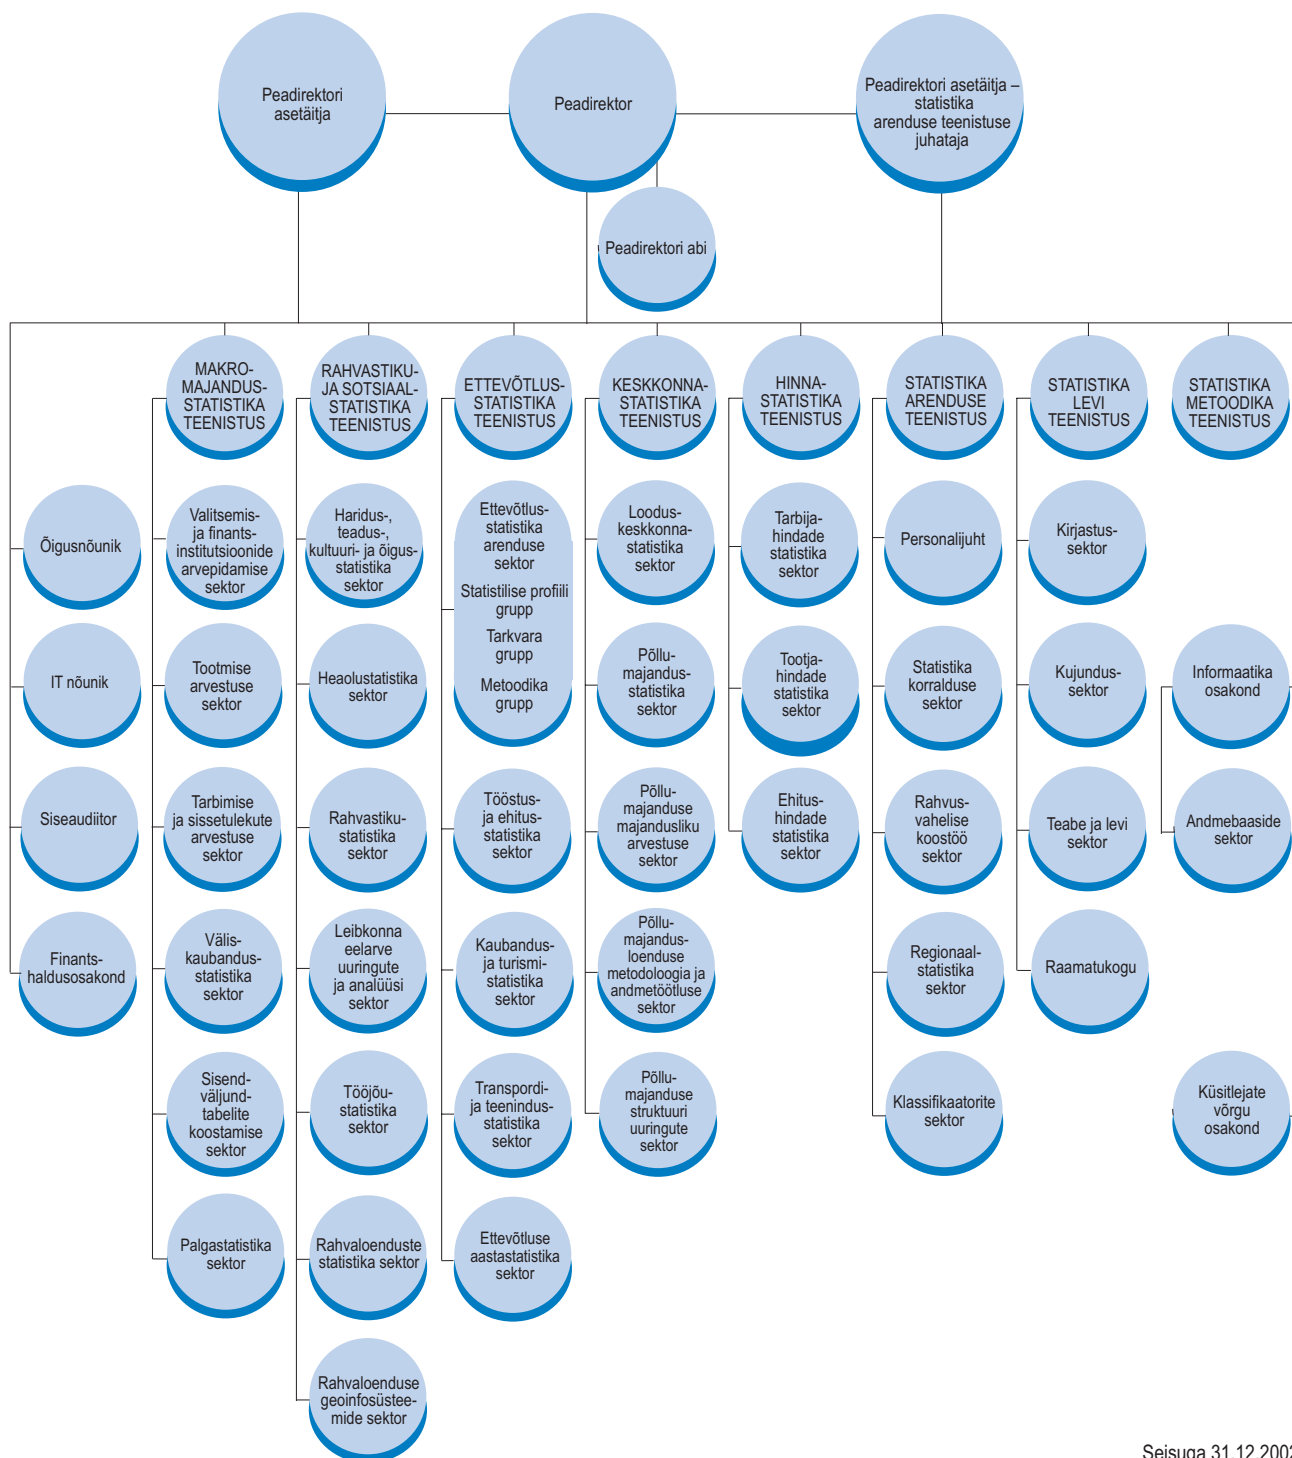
Peadirektori asetäitja

Peadirektor

Peadirektori asetäitja – statistika arenduse teenistuse juhataja

Peadirektori abi

Õigusnõunik

IT nõunik

Siseaudiitor

Finantshaldusosakond

MAKROMAJANDUSSTATISTIKA TEENISTUS

Valitsemis- ja finantsinstitutsioonide arvepidamise sektor

Tootmise arvestuse sektor

Tarbimise ja sissetulekute arvestuse sektor

Väliskaubandusstatistika sektor

Sisend-väljundtabelite koostamise sektor

Palgastatistika sektor

RAHVASTIKU- JA SOTSIAALSTATISTIKA TEENISTUS

Haridus-, teadus-, kultuuri- ja õigusstatistika sektor

Heaolustatistika sektor

Rahvastikustatistika sektor

Leibkonna eelarve uuringute ja analüüsi sektor

Tööjõustatistika sektor

Rahvaloenduste statistika sektor

Rahvaloenduse geoinfosüsteemide sektor

ETTEVÕTLUSSTATISTIKA TEENISTUS

Ettevõtlusstatistika arenduse sektor

Statistilise profiili grupp

Tarkvara grupp

Metoodika grupp

Tööstus- ja ehitusstatistika sektor

Kaubandus- ja turismistatistika sektor

Transpordi- ja teenindusstatistika sektor

Ettevõtluse aastastatistika sektor

KESKKONNASTATISTIKA TEENISTUS

Loodus-keskkonnastatistika sektor

Põllumajandusstatistika sektor

Põllumajanduse majandusliku arvestuse sektor

Põllumajandusloenduse metodoloogia ja andmetöötluse sektor

Põllumajanduse struktuuri uuringute sektor

HINNASTATISTIKA TEENISTUS

Tarbijahindade statistika sektor

Tootjahindade statistika sektor

Ehitushindade statistika sektor

STATISTIKA ARENDUSE TEENISTUS

Personalijuht

Statistika korralduse sektor

Rahvusvahelise koostöö sektor

Regionaalstatistika sektor

Klassifikaatorite sektor

STATISTIKA LEVI TEENISTUS

Kirjastussektor

Kujundussektor

Teabe ja levi sektor

Raamatukogu

STATISTIKA METOODIKA TEENISTUS

Informaatika osakond

Andmebaaside sektor

Küsitlejate võrgu osakond

Seisuga 31.12.200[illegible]